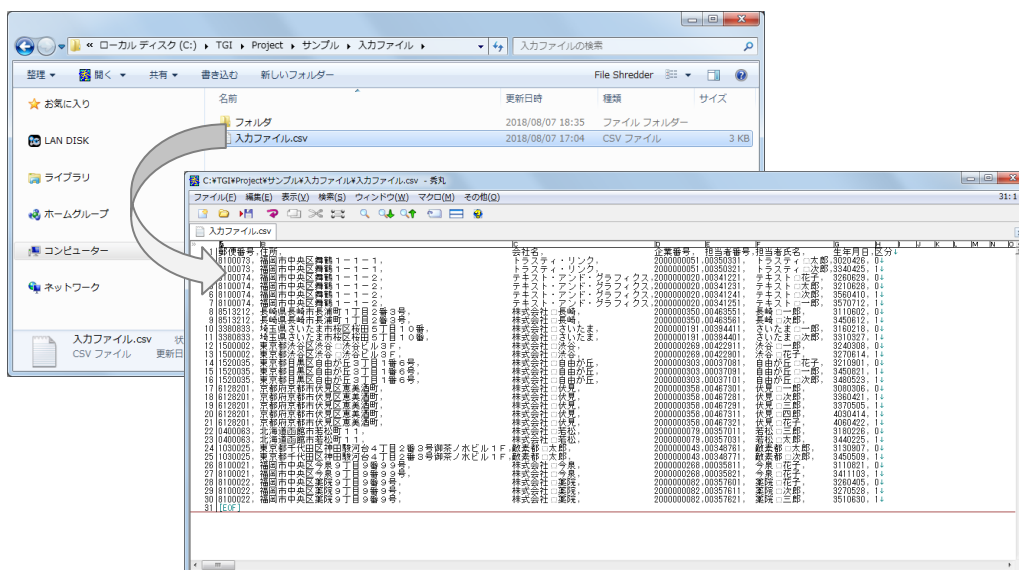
« ローカル ディスク (C:) › TGI › Project › サンプル › 入力ファイル ›

入力ファイルの検索

整理 ▾ 開く ▾ 共有 ▾ 書き込む 新しいフォルダー File Shredder

お気に入り
LAN DISK
ライブラリ
ホームグループ
コンピューター
ネットワーク

| 名前 | 更新日時 | 種類 | サイズ |
|---|---|---|---|
| フォルダ | 2018/08/07 18:35 | ファイル フォルダー | |
| 入力ファイル.csv | 2018/08/07 17:04 | CSV ファイル | 3 KB |

入力ファイル.csv
CSV ファイル 更新日

C:¥TGI¥Project¥サンプル¥入力ファイル¥入力ファイル.csv - 秀丸

ファイル(F) 編集(E) 表示(V) 検索(S) ウィンドウ(W) マクロ(M) その他(O)

31:1

入力ファイル.csv

A B C D E F G H I J K L M N O

1 郵便番号,住所, 会社名, 企業番号,担当者番号,担当者氏名, 生年月日,区分↓
2 8100073,福岡市中央区舞鶴１－１－１, トラスティ・リンク, 2000000051,00350331, トラスティ□太郎,3020426,0↓
3 8100073,福岡市中央区舞鶴１－１－１, トラスティ・リンク, 2000000051,00350321, トラスティ□次郎,3340425,1↓
4 8100074,福岡市中央区舞鶴１－１－２, テキスト・アンド・グラフィクス,2000000020,00341221, テキスト□花子, 3260629,0↓
5 8100074,福岡市中央区舞鶴１－１－２, テキスト・アンド・グラフィクス,2000000020,00341231, テキスト□太郎,3210628,0↓
6 8100074,福岡市中央区舞鶴１－１－２, テキスト・アンド・グラフィクス,2000000020,00341241, テキスト□次郎,3560410,1↓
7 8100074,福岡市中央区舞鶴１－１－２, テキスト・アンド・グラフィクス,2000000020,00341251, テキスト□一郎,3570712,1↓
8 8513212,長崎県長崎市長浦町１丁目２番３号, 株式会社□長崎, 2000000350,00463551, 長崎□一郎, 3110602,0↓
9 8513212,長崎県長崎市長浦町１丁目２番３号, 株式会社□長崎, 2000000350,00463561, 長崎□次郎, 3450612,1↓
10 3380833,埼玉県さいたま市桜区桜田５丁目１０番, 株式会社□さいたま, 2000000191,00394411, さいたま□一郎,3180218,0↓
11 3380833,埼玉県さいたま市桜区桜田５丁目１０番, 株式会社□さいたま, 2000000191,00394401, さいたま□次郎,3310327,1↓
12 1500002,東京都渋谷区渋谷□渋谷ビル３Ｆ, 株式会社□渋谷, 2000000269,00422911, 渋谷□一郎, 3240308,0↓
13 1500002,東京都渋谷区渋谷□渋谷ビル３Ｆ, 株式会社□渋谷, 2000000269,00422901, 渋谷□花子, 3270614,1↓
14 1520035,東京都目黒区自由が丘３丁目１番６号, 株式会社□自由が丘, 2000000303,00037081, 自由が丘□花子, 3210901,0↓
15 1520035,東京都目黒区自由が丘３丁目１番６号, 株式会社□自由が丘, 2000000303,00037091, 自由が丘□一郎, 3450821,1↓
16 1520035,東京都目黒区自由が丘３丁目１番６号, 株式会社□自由が丘, 2000000303,00037101, 自由が丘□次郎, 3480523,1↓
17 6128201,京都府京都市伏見区東浜酒町, 株式会社□伏見, 2000000358,00467301, 伏見□一郎, 3080306,0↓
18 6128201,京都府京都市伏見区東浜酒町, 株式会社□伏見, 2000000358,00467281, 伏見□次郎, 3360421,1↓
19 6128201,京都府京都市伏見区東浜酒町, 株式会社□伏見, 2000000358,00467291, 伏見□三郎, 3370505,1↓
20 6128201,京都府京都市伏見区東浜酒町, 株式会社□伏見, 2000000358,00467311, 伏見□四郎, 4030414,1↓
21 6128201,京都府京都市伏見区東浜酒町, 株式会社□伏見, 2000000358,00467321, 伏見□花子, 4060422,1↓
22 0400063,北海道函館市若松町１１, 株式会社□若松, 2000000079,00357011, 若松□三郎, 3180226,0↓
23 0400063,北海道函館市若松町１１, 株式会社□若松, 2000000079,00357031, 若松□太郎, 3440225,1↓
24 1030025,東京都千代田区神田駿河台４丁目２番３号御茶ノ水ビル１Ｆ 蔵素根□太郎, 2000000043,00348761, 蔵素根□一郎, 3130807,0↓
25 1030025,東京都千代田区神田駿河台４丁目２番３号御茶ノ水ビル１Ｆ 蔵素根□次郎, 2000000043,00348771, 蔵素根□次郎, 3450509,1↓
26 8100021,福岡市中央区今泉９丁目９番９９号, 株式会社□今泉, 2000000268,00355811, 今泉□花子, 3110821,0↓
27 8100021,福岡市中央区今泉９丁目９番９９号, 株式会社□今泉, 2000000268,00355821, 今泉□花子, 3411103,1↓
28 8100022,福岡市中央区薬院９丁目９番９号, 株式会社□薬院, 2000000082,00357601, 薬院□花子, 3260405,0↓
29 8100022,福岡市中央区薬院９丁目９番９号, 株式会社□薬院, 2000000082,00357611, 薬院□次郎, 3270528,1↓
30 8100022,福岡市中央区薬院９丁目９番９号, 株式会社□薬院, 2000000082,00357621, 薬院□三郎, 3510630,1↓
31 [EOF]